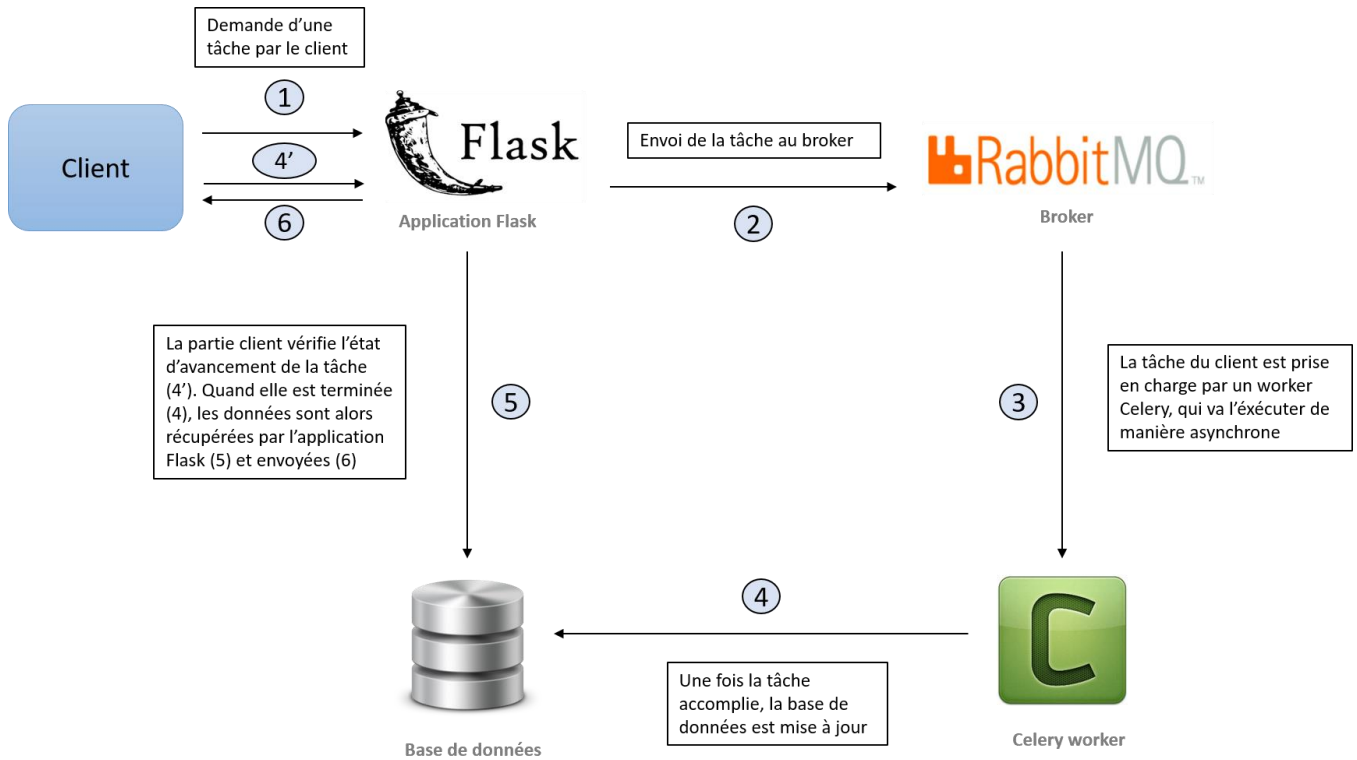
Demande d'une tâche par le client

1

Client

4'

6

Flask

Application Flask

Envoi de la tâche au broker

2

RabbitMQ

Broker

La partie client vérifie l'état d'avancement de la tâche (4'). Quand elle est terminée (4), les données sont alors récupérées par l'application Flask (5) et envoyées (6)

5

3

La tâche du client est prise en charge par un worker Celery, qui va l'éxécuter de manière asynchrone

4

Une fois la tâche accomplie, la base de données est mise à jour

C

Base de données

Celery worker